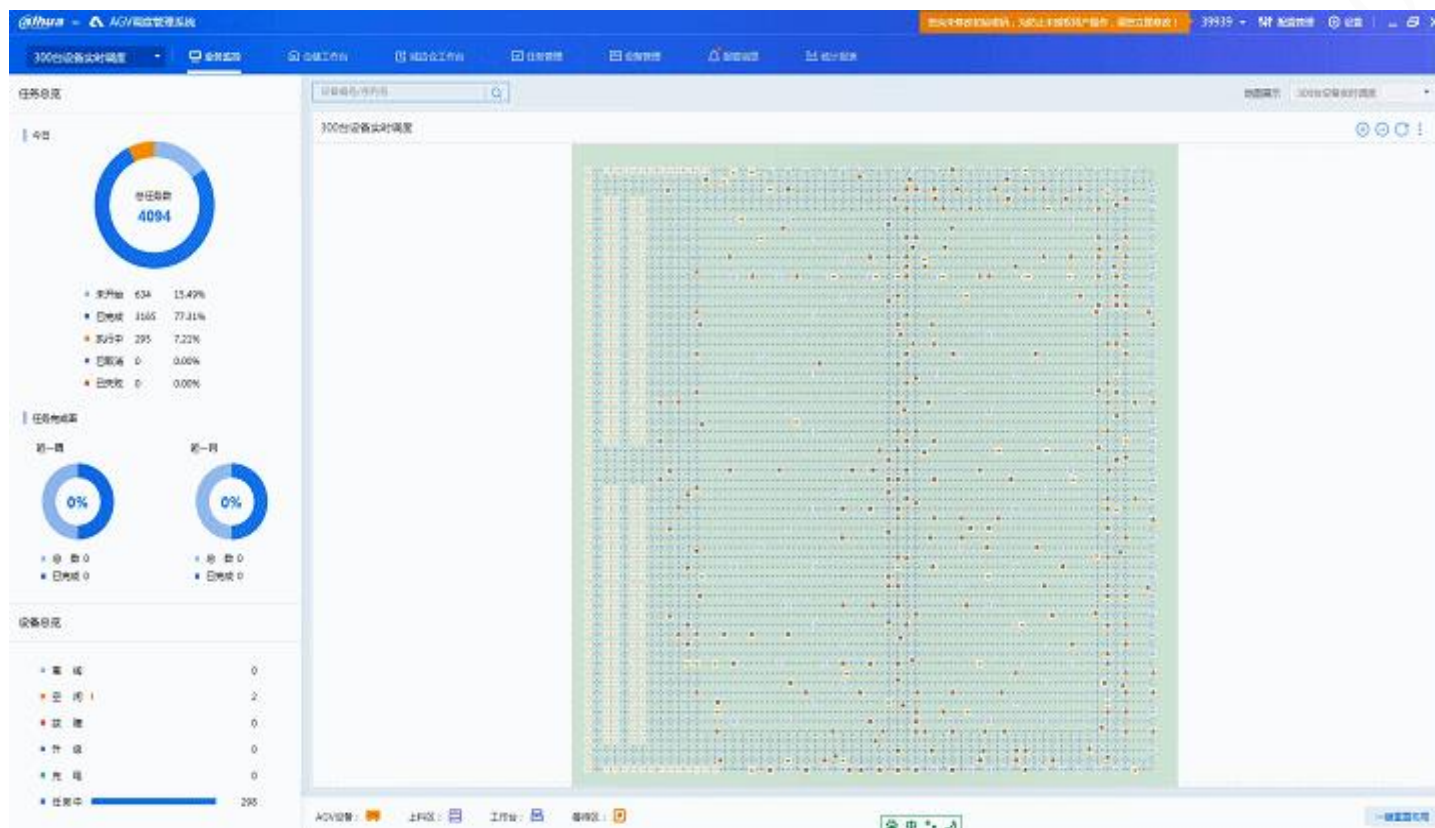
alhua AGV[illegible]

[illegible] 39939 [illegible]

300台设备实时调度 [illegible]

任务总览

今日

总任务数
4094

未开始 634 15.49%
已完成 3165 77.31%
执行中 295 7.21%
已取消 0 0.00%
已失败 0 0.00%

任务完成率

近一周
0%
总数 0
已完成 0

近一月
0%
总数 0
已完成 0

设备总览

离线 0
空闲 2
故障 0
升级 0
充电 0
任务中 298

300台设备实时调度

AGV设备： 上料区： 工作台： 缓存区：